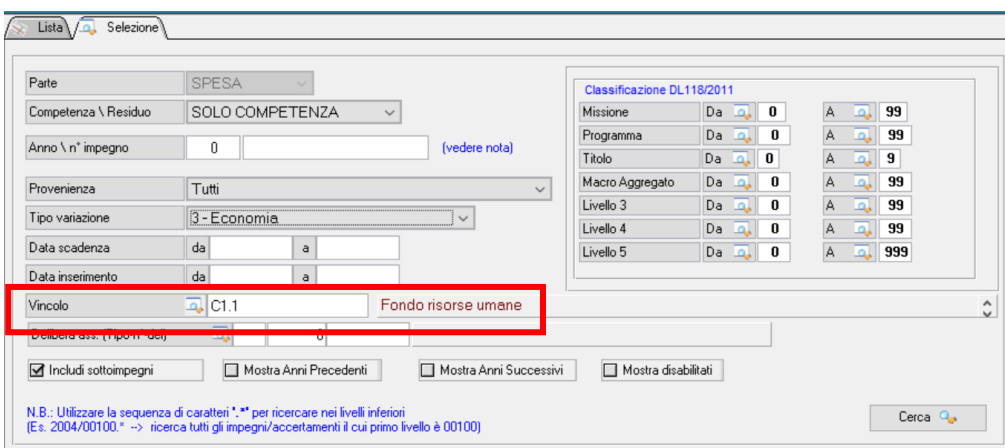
Lista | Selezione

Parte | SPESA
Competenza \ Residuo | SOLO COMPETENZA
Anno \ n° impegno | 0 | (vedere nota)
Provenienza | Tutti
Tipo variazione | 3 - Economia
Data scadenza | da | a
Data inserimento | da | a
Vincolo | C1.1 | Fondo risorse umane
Delibera ass. (Tipo-n°-del) | 0

Classificazione DL118/2011

| | | | | |
|---|---|---|---|---|
| Missione | Da | 0 | A | 99 |
| Programma | Da | 0 | A | 99 |
| Titolo | Da | 0 | A | 9 |
| Macro Aggregato | Da | 0 | A | 99 |
| Livello 3 | Da | 0 | A | 99 |
| Livello 4 | Da | 0 | A | 99 |
| Livello 5 | Da | 0 | A | 999 |

Includi sottoimpegni | Mostra Anni Precedenti | Mostra Anni Successivi | Mostra disabilitati

N.B.: Utilizzare la sequenza di caratteri ".*" per ricercare nei livelli inferiori
(Es. 2004/00100.* --> ricerca tutti gli impegni/accertamenti il cui primo livello è 00100)

Cerca